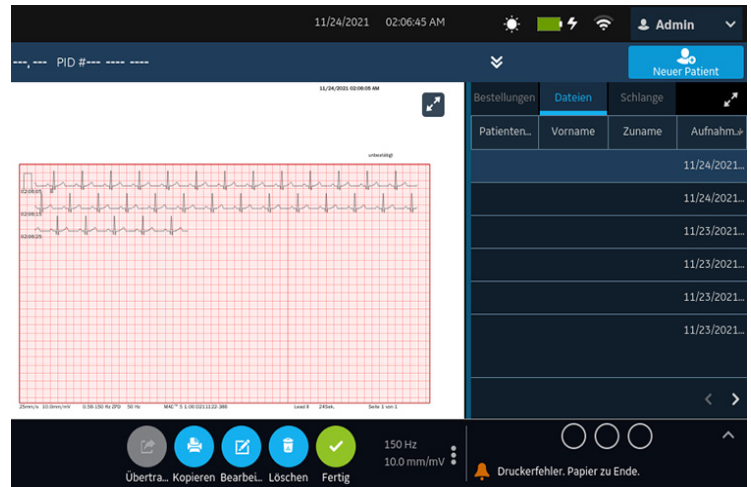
11/24/2021 02:06:45 AM

Admin

---, --- PID #--- ---- ----

Neuer Patient

11/24/2021 02:06:05 AM

unbestätigt

02:06:15

02:06:15

02:06:25

25mm/s 10.0mm/mV 0.56-150 Hz ZPD 50 Hz MAC™ 5 1.00.0211122-366 Lead II 24Sek. Seite 1 von 1

Bestellungen Dateien Schlange

| Patienten... | Vorname | Zuname | Aufnahm... |
|---|---|---|---|
| | | | 11/24/2021... |
| | | | 11/24/2021... |
| | | | 11/23/2021... |
| | | | 11/23/2021... |
| | | | 11/23/2021... |
| | | | 11/23/2021... |

Übertra... Kopieren Bearbei... Löschen Fertig

150 Hz
10.0 mm/mV

Druckerfehler. Papier zu Ende.